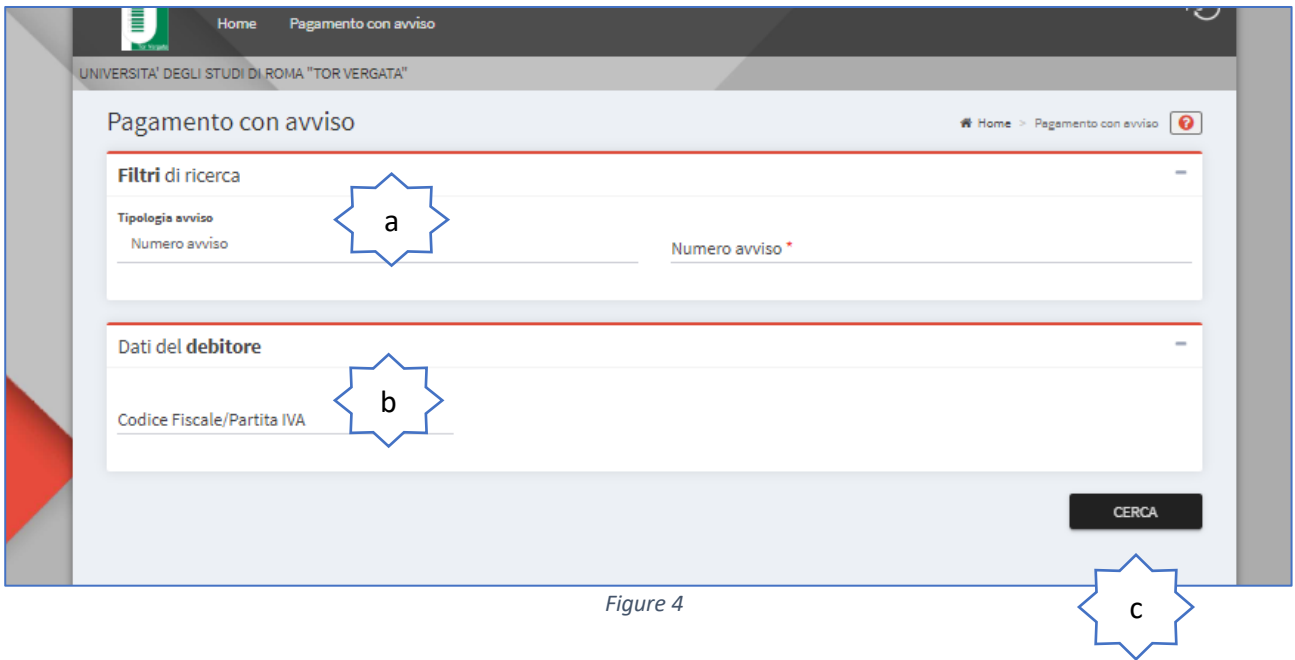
Tor Vergata

Home Pagamento con avviso

UNIVERSITA' DEGLI STUDI DI ROMA "TOR VERGATA"

Pagamento con avviso

Home > Pagamento con avviso

Filtri di ricerca

Tipologia avviso
Numero avviso

a

Numero avviso *

Dati del debitore

b

Codice Fiscale/Partita IVA

CERCA

Figure 4

c